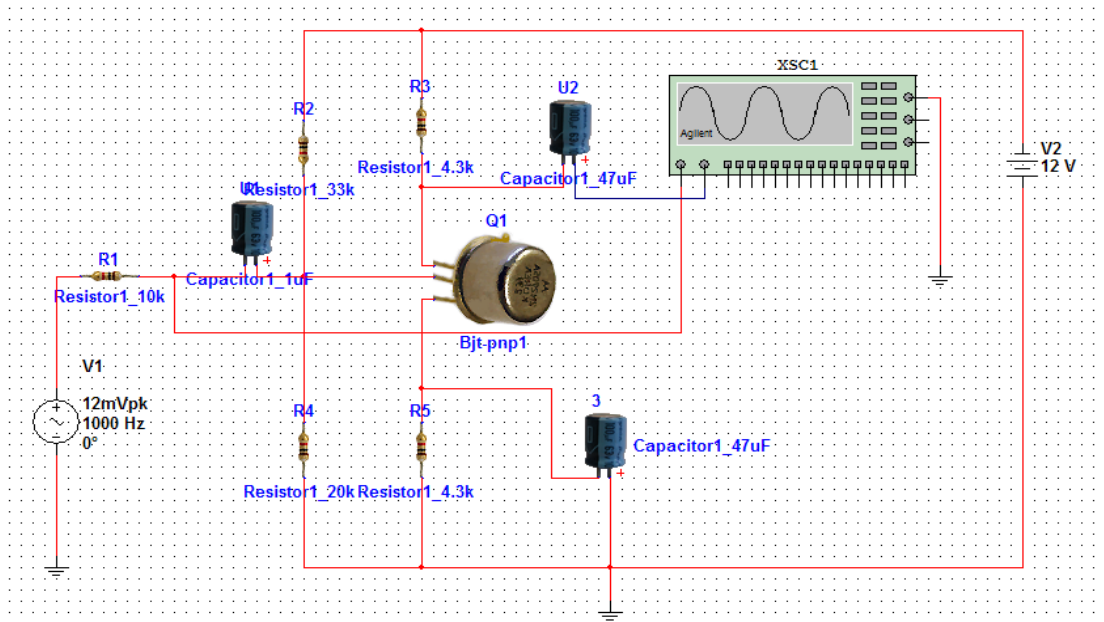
XSC1

Agilent

V2
12 V

R3

U2

R2

Resistor1_4.3k

Capacitor1_47uF

U1
Resistor1_33k

Q1

R1

Capacitor1_1uF

Resistor1_10k

Bjt-pnp1

V1

12mVpk
1000 Hz
0°

R4

R5

3

Capacitor1_47uF

Resistor1_20k Resistor1_4.3k